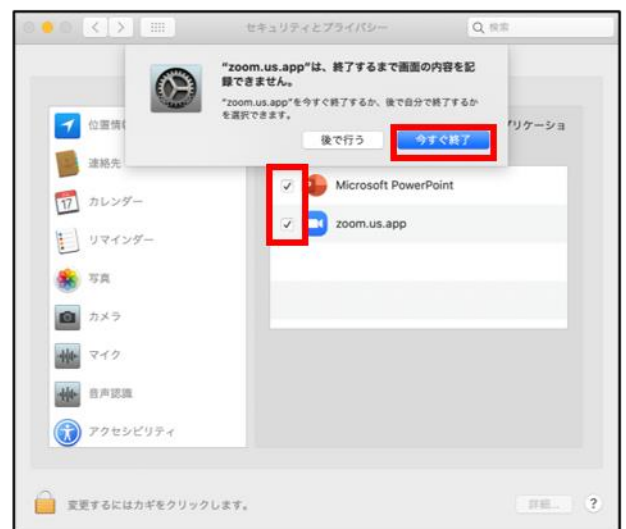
セキュリティとプライバシー

検索

"zoom.us.app"は、終了するまで画面の内容を記録できません。

"zoom.us.app"を今すぐ終了するか、後で自分で終了するかを選択できます。

後で行う

今すぐ終了

位置情報

連絡先

17 カレンダー

リマインダー

写真

カメラ

マイク

音声認識

アクセシビリティ

リケーショ

Microsoft PowerPoint

zoom.us.app

変更するにはカギをクリックします。

詳細...

?